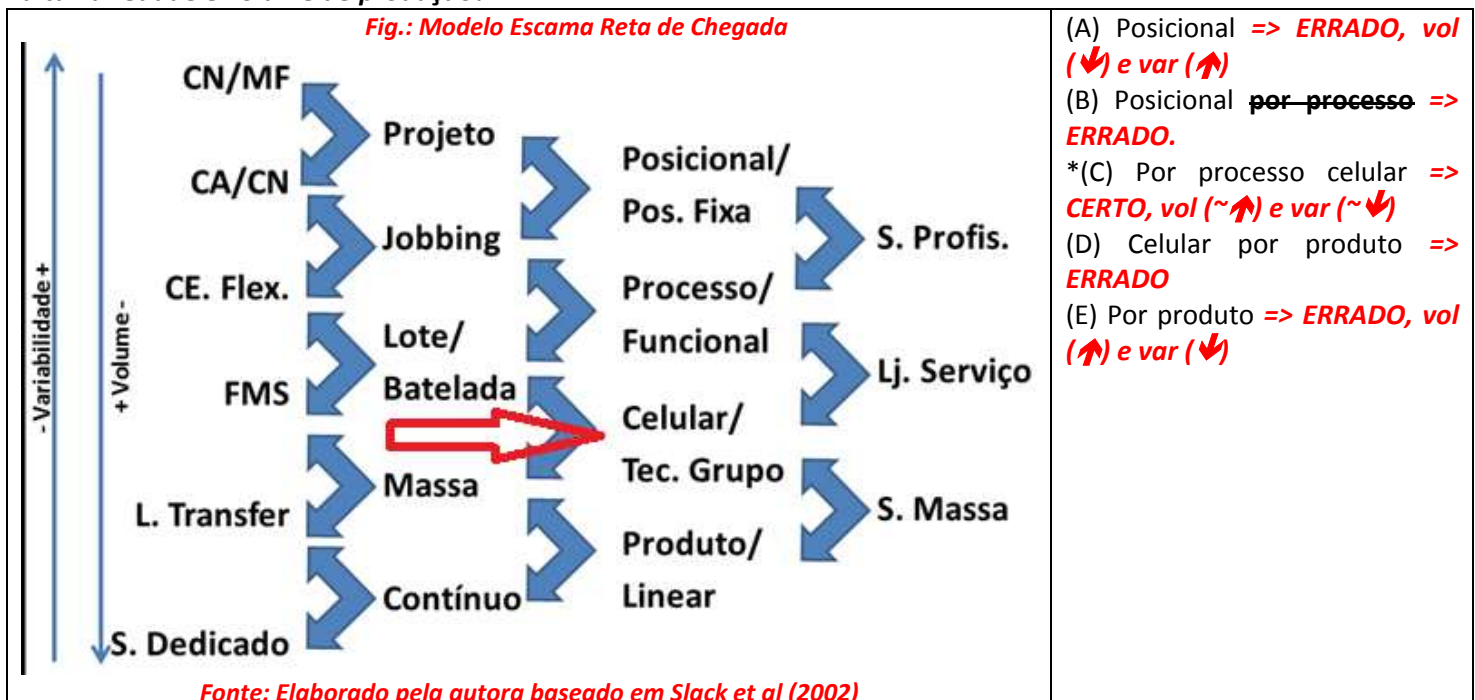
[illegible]

| Fig.: Modelo Escama Reta de Chegada<br><br>- Variabilidade +<br>+ Volume -<br>CN/MF<br>CA/CN<br>CE. Flex.<br>FMS<br>L. Transfer<br>S. Dedicado<br>Projeto<br>Jobbing<br>Lote/ Batelada<br>Massa<br>Contínuo<br>Posicional/ Pos. Fixa<br>Processo/ Funcional<br>Celular/ Tec. Grupo<br>Produto/ Linear<br>S. Profis.<br>Lj. Serviço<br>S. Massa<br><br>Fonte: Elaborado pela autora baseado em Slack et al (2002) | (A) Posicional => ERRADO, vol (↓) e var (↑)<br>(B) Posicional ~~por processo~~ => ERRADO.<br>*(C) Por processo celular => CERTO, vol (~↑) e var (~↓)<br>(D) Celular por produto => ERRADO<br>(E) Por produto => ERRADO, vol (↑) e var (↓) |
|---|---|